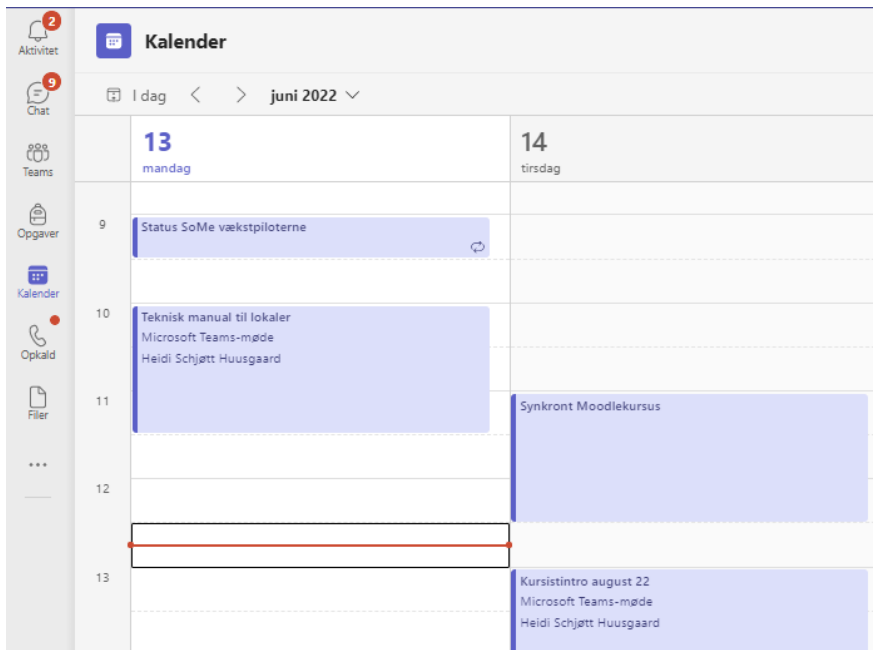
2
Aktivitet
9
Chat
Teams
Opgaver
Kalender
Opkald
Filer
...

Kalender

I dag < > juni 2022

13
mandag

14
tirsdag

9
Status SoMe vækstpiloterne

10
Teknisk manual til lokaler
Microsoft Teams-møde
Heidi Schjøtt Huusgaard

11
Synkront Moodlekursus

12

13
Kursistintro august 22
Microsoft Teams-møde
Heidi Schjøtt Huusgaard